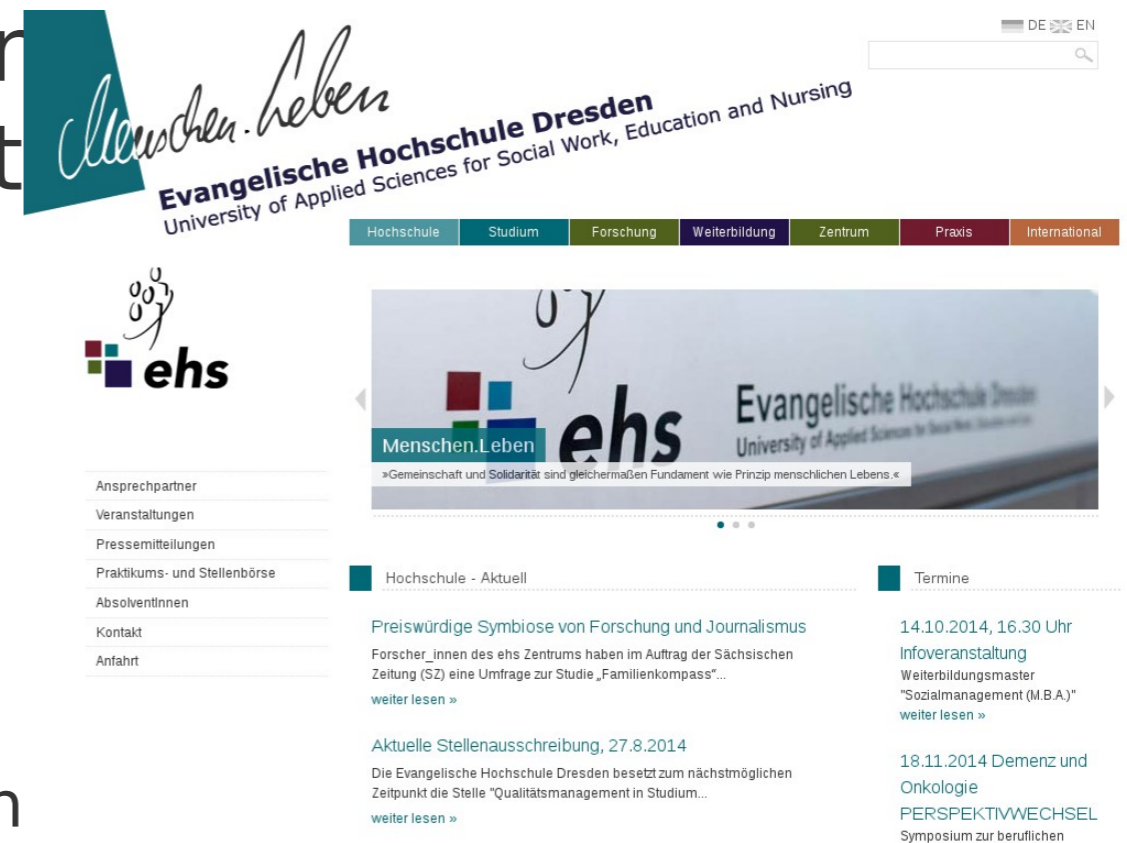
DE EN

Menschen.Leben

Evangelische Hochschule Dresden
University of Applied Sciences for Social Work, Education and Nursing

Hochschule | Studium | Forschung | Weiterbildung | Zentrum | Praxis | International

ehs

Evangelische Hochschule Dresden
University of Applied Sciences for Social Work, Education and Nursing

Menschen.Leben
»Gemeinschaft und Solidarität sind gleichermaßen Fundament wie Prinzip menschlichen Lebens.«

Ansprechpartner
Veranstaltungen
Pressemitteilungen
Praktikums- und Stellenbörse
AbsolventInnen
Kontakt
Anfahrt

Hochschule - Aktuell

Preiswürdige Symbiose von Forschung und Journalismus
Forscher_innen des ehs Zentrums haben im Auftrag der Sächsischen Zeitung (SZ) eine Umfrage zur Studie „Familienkompass"...
weiter lesen »

Aktuelle Stellenausschreibung, 27.8.2014
Die Evangelische Hochschule Dresden besetzt zum nächstmöglichen Zeitpunkt die Stelle "Qualitätsmanagement in Studium...
weiter lesen »

Termine

14.10.2014, 16.30 Uhr Infoveranstaltung
Weiterbildungsmaster "Sozialmanagement (M.B.A.)"
weiter lesen »

18.11.2014 Demenz und Onkologie PERSPEKTIVWECHSEL
Symposium zur beruflichen